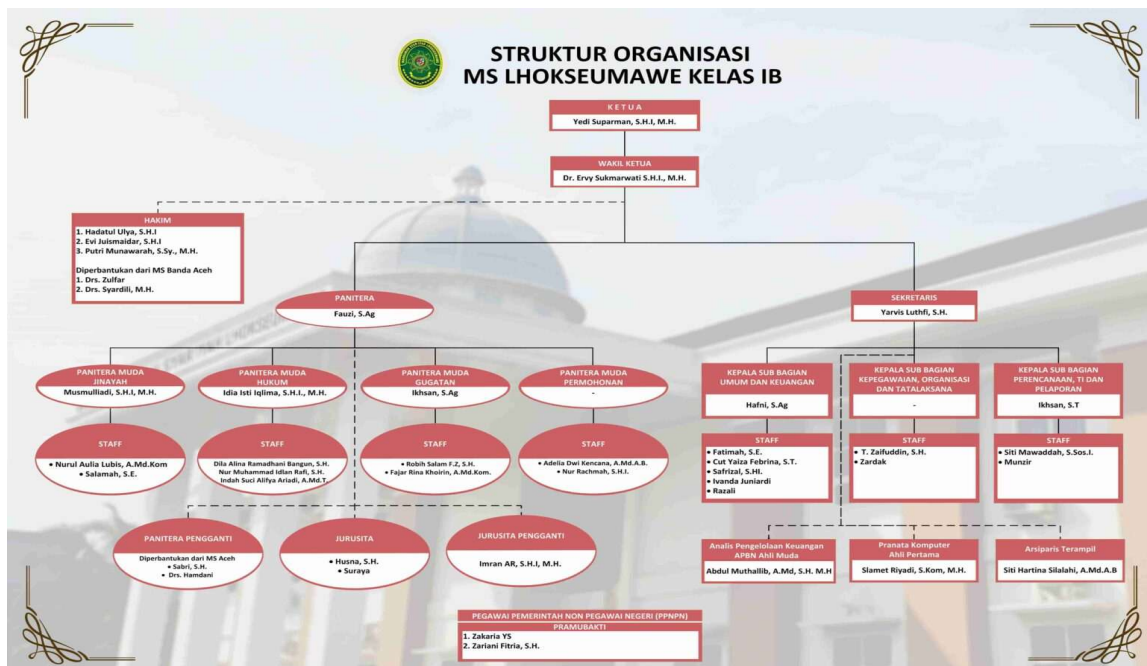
STRUKTUR ORGANISASI
MS LHOKSEUMAWE KELAS IB

KETUA
Yedi Suparman, S.H.I, M.H.

WAKIL KETUA
Dr. Ervy Sukmarwati S.H.I., M.H.

HAKIM
1. Hadatul Ulya, S.H.I
2. Evi Juismaidar, S.H.I
3. Putri Munawarah, S.Sy., M.H.

Diperbantukan dari MS Banda Aceh
1. Drs. Zulfar
2. Drs. Syardili, M.H.

PANITERA
Fauzi, S.Ag

SEKRETARIS
Yarvis Luthfi, S.H.

PANITERA MUDA JINAYAH
Musmulliadi, S.H.I, M.H.

PANITERA MUDA HUKUM
Idia Isti Iqlima, S.H.I., M.H.

PANITERA MUDA GUGATAN
Ikhsan, S.Ag

PANITERA MUDA PERMOHONAN
-

STAFF
• Nurul Aulia Lubis, A.Md.Kom
• Salamah, S.E.

STAFF
Dila Alina Ramadhani Bangun, S.H.
Nur Muhammad Idlan Rafi, S.H.
Indah Suci Alifya Ariadi, A.Md.T.

STAFF
• Robih Salam F.Z, S.H.
• Fajar Rina Khoirin, A.Md.Kom.

STAFF
• Adelia Dwi Kencana, A.Md.A.B.
• Nur Rachmah, S.H.I.

KEPALA SUB BAGIAN UMUM DAN KEUANGAN
Hafni, S.Ag

KEPALA SUB BAGIAN KEPEGAWAIAN, ORGANISASI DAN TATALAKSANA
-

KEPALA SUB BAGIAN PERENCANAAN, TI DAN PELAPORAN
Ikhsan, S.T

STAFF
• Fatimah, S.E.
• Cut Yaiza Febrina, S.T.
• Safrizal, S.HI.
• Ivanda Juniardi
• Razali

STAFF
• T. Zaifuddin, S.H.
• Zardak

STAFF
• Siti Mawaddah, S.Sos.I.
• Munzir

PANITERA PENGGANTI
Diperbantukan dari MS Aceh
• Sabri, S.H.
• Drs. Hamdani

JURUSITA
• Husna, S.H.
• Suraya

JURUSITA PENGGANTI
Imran AR, S.H.I, M.H.

Analis Pengelolaan Keuangan APBN Ahli Muda
Abdul Muthallib, A.Md, S.H. M.H

Pranata Komputer Ahli Pertama
Slamet Riyadi, S.Kom, M.H.

Arsiparis Terampil
Siti Hartina Silalahi, A.Md.A.B

PEGAWAI PEMERINTAH NON PEGAWAI NEGERI (PPNPN)
PRAMUBAKTI
1. Zakaria YS
2. Zariani Fitria, S.H.